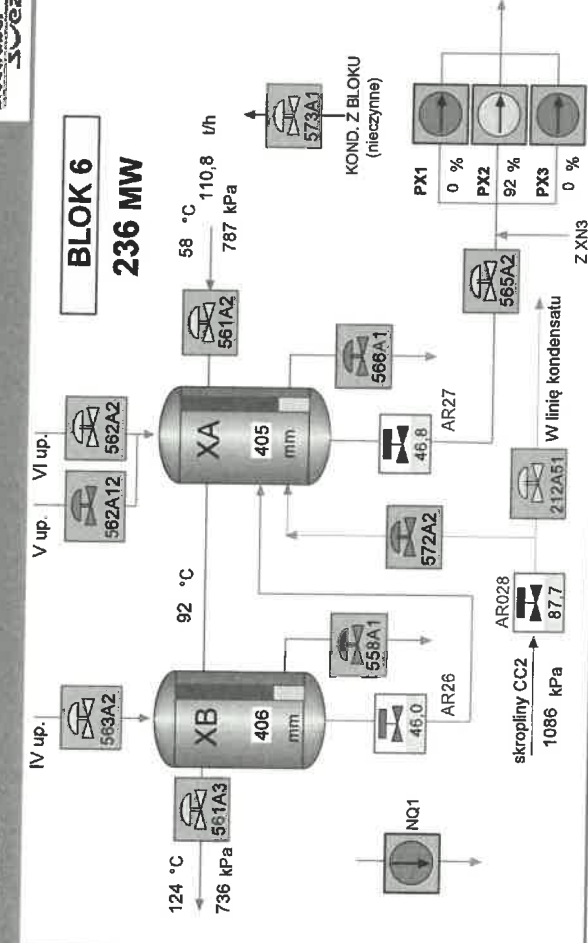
BLOK 6
236 MW

58 °C 110,8 t/h
787 kPa

573A1
KOND. Z BLOKU (nieczynne)

561A2

VI up.
562A2
V up.
562A12

XA
405 mm

566A1

AR27
46,8

92 °C

IV up.
563A2

XB
406 mm

558A1

AR26
46,0

561A3
124 °C
736 kPa

NQ1

AR028
87,7
skropliny CC2
1086 kPa

572A2

212A51
W linię kondensatu

565A2
Z XN3

PX1
0 %
PX2
92 %
PX3
0 %